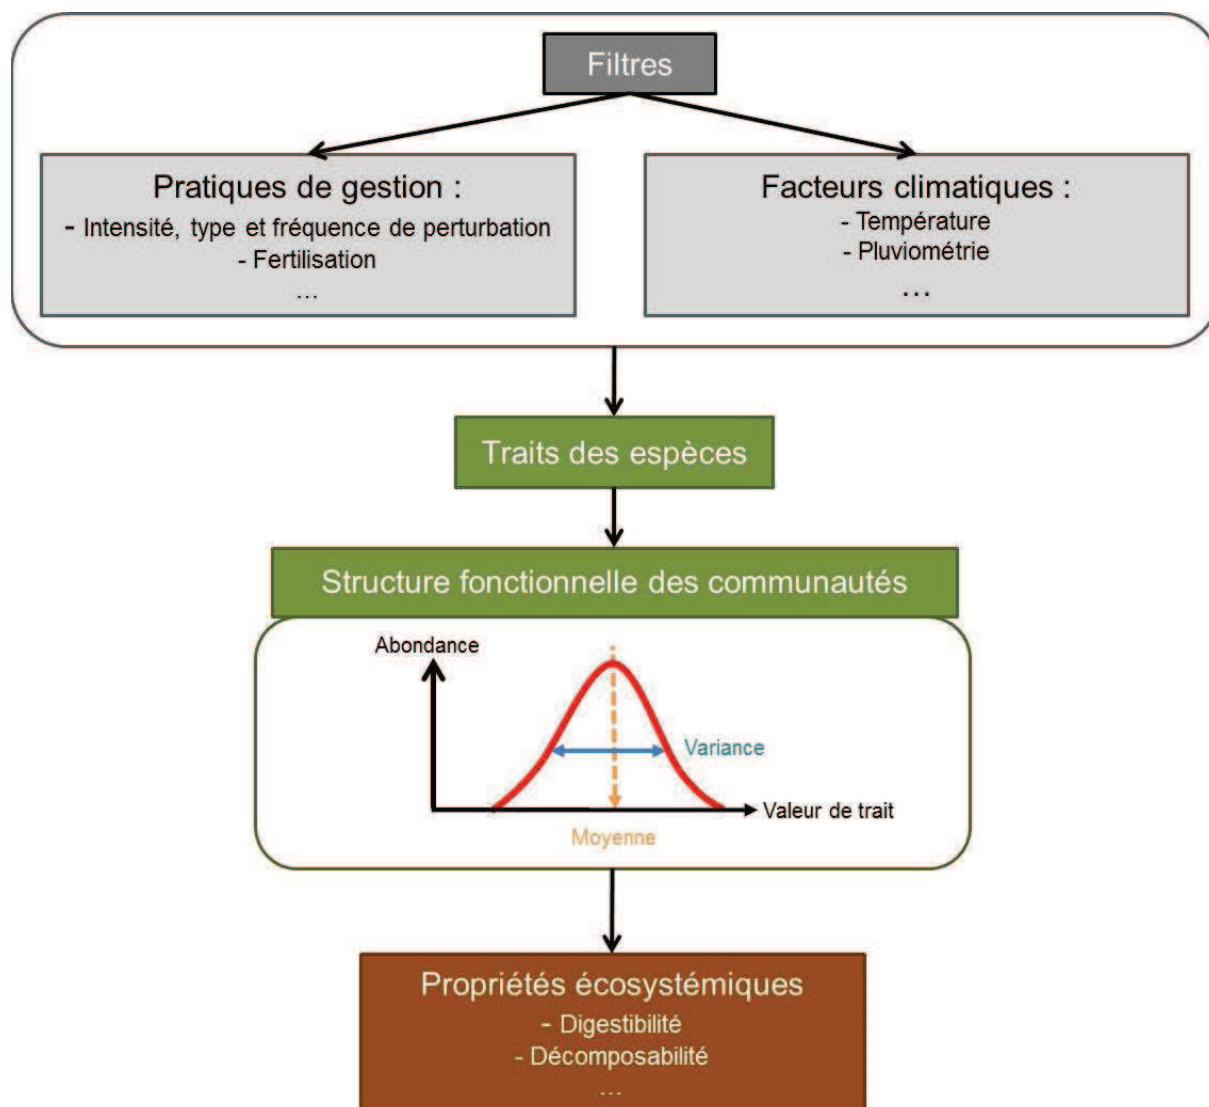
Filtres

Pratiques de gestion :
- Intensité, type et fréquence de perturbation
- Fertilisation
...

Facteurs climatiques :
- Température
- Pluviométrie
...

Traits des espèces

Structure fonctionnelle des communautés

Abondance

Variance

Valeur de trait

Moyenne

Propriétés écosystémiques
- Digestibilité
- Décomposabilité
...